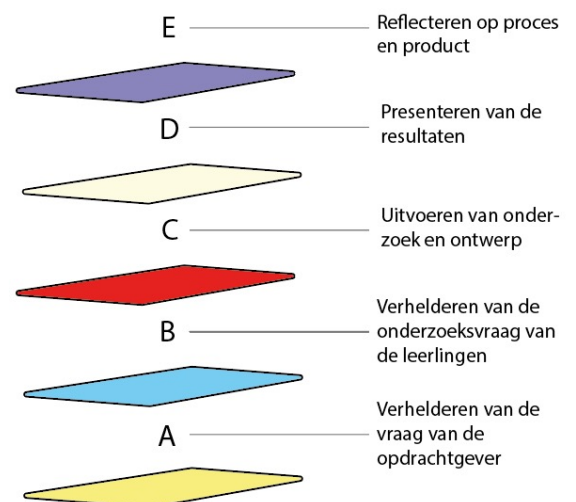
E Reflecteren op proces en product

D Presenteren van de resultaten

C Uitvoeren van onderzoek en ontwerp

B Verhelderen van de onderzoeksvraag van de leerlingen

A Verhelderen van de vraag van de opdrachtgever